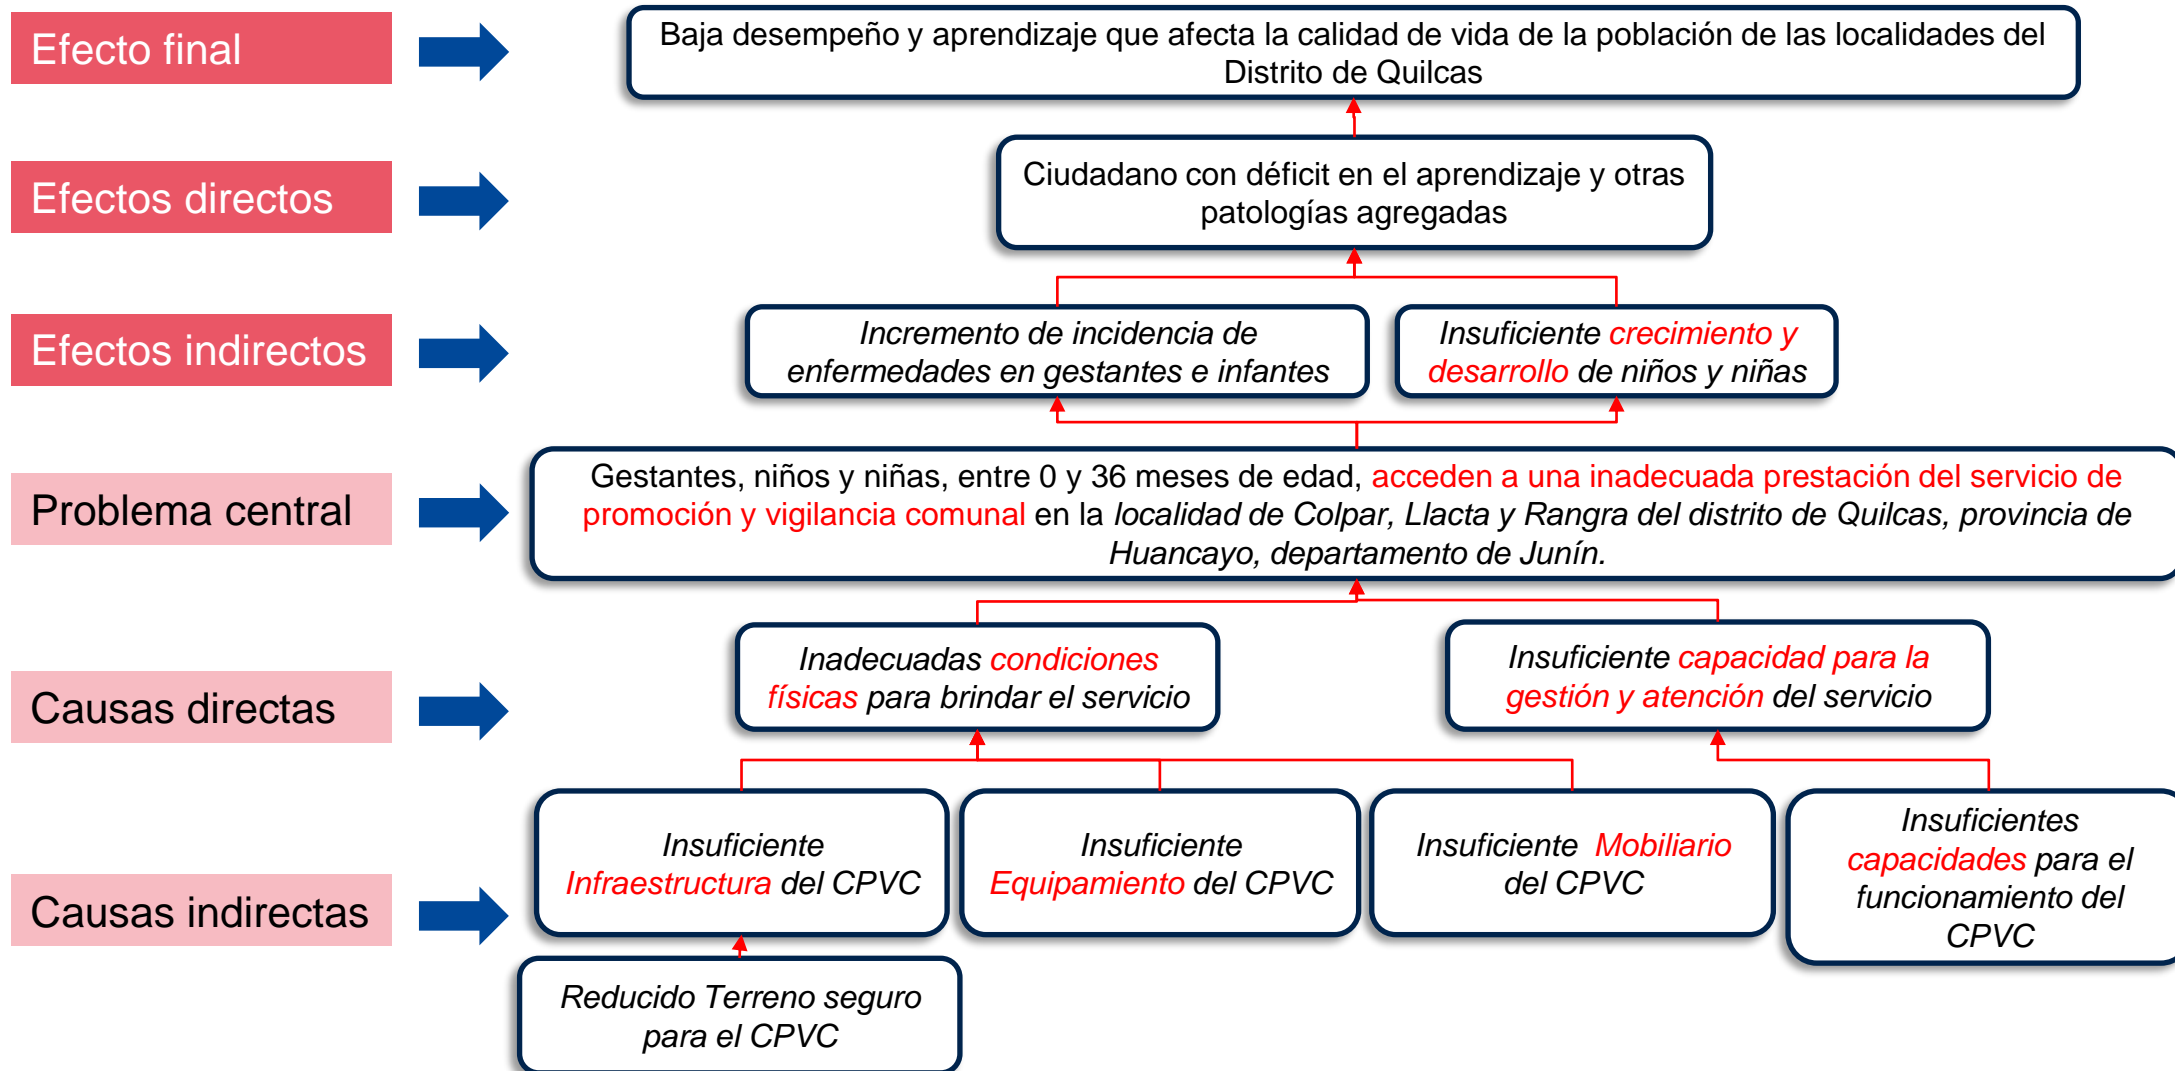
Efecto final

Baja desempeño y aprendizaje que afecta la calidad de vida de la población de las localidades del Distrito de Quilcas

Efectos directos

Ciudadano con déficit en el aprendizaje y otras patologías agregadas

Efectos indirectos

Incremento de incidencia de enfermedades en gestantes e infantes

Insuficiente crecimiento y desarrollo de niños y niñas

Problema central

Gestantes, niños y niñas, entre 0 y 36 meses de edad, acceden a una inadecuada prestación del servicio de promoción y vigilancia comunal en la localidad de Colpar, Llacta y Rangra del distrito de Quilcas, provincia de Huancayo, departamento de Junín.

Causas directas

Inadecuadas condiciones físicas para brindar el servicio

Insuficiente capacidad para la gestión y atención del servicio

Causas indirectas

Insuficiente Infraestructura del CPVC

Insuficiente Equipamiento del CPVC

Insuficiente Mobiliario del CPVC

Insuficientes capacidades para el funcionamiento del CPVC

Reducido Terreno seguro para el CPVC